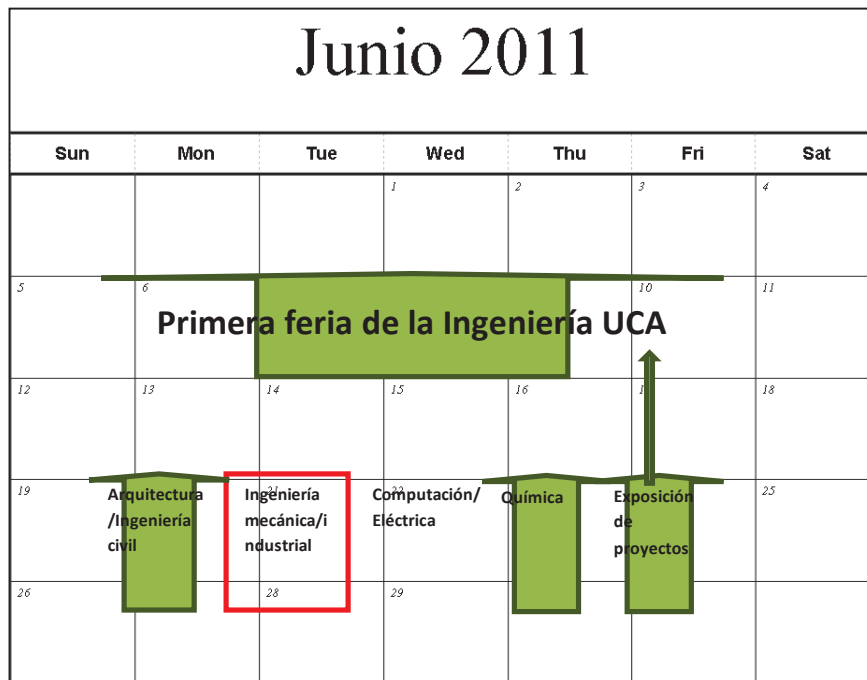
Junio 2011

| Sun | Mon | Tue | Wed | Thu | Fri | Sat |
|---|---|---|---|---|---|---|
| | | | 1 | 2 | 3 | 4 |
| 5 | 6 | | | | 10 | 11 |
| 12 | 13 | 14 | 15 | 16 | 1 | 18 |
| 19 | | 21 | | | 22 | 25 |
| 26 | | 28 | 29 | | | |

Primera feria de la Ingeniería UCA

Arquitectura /Ingeniería civil

Ingeniería mecánica/industrial

Computación/ Eléctrica

Química

Exposición de proyectos